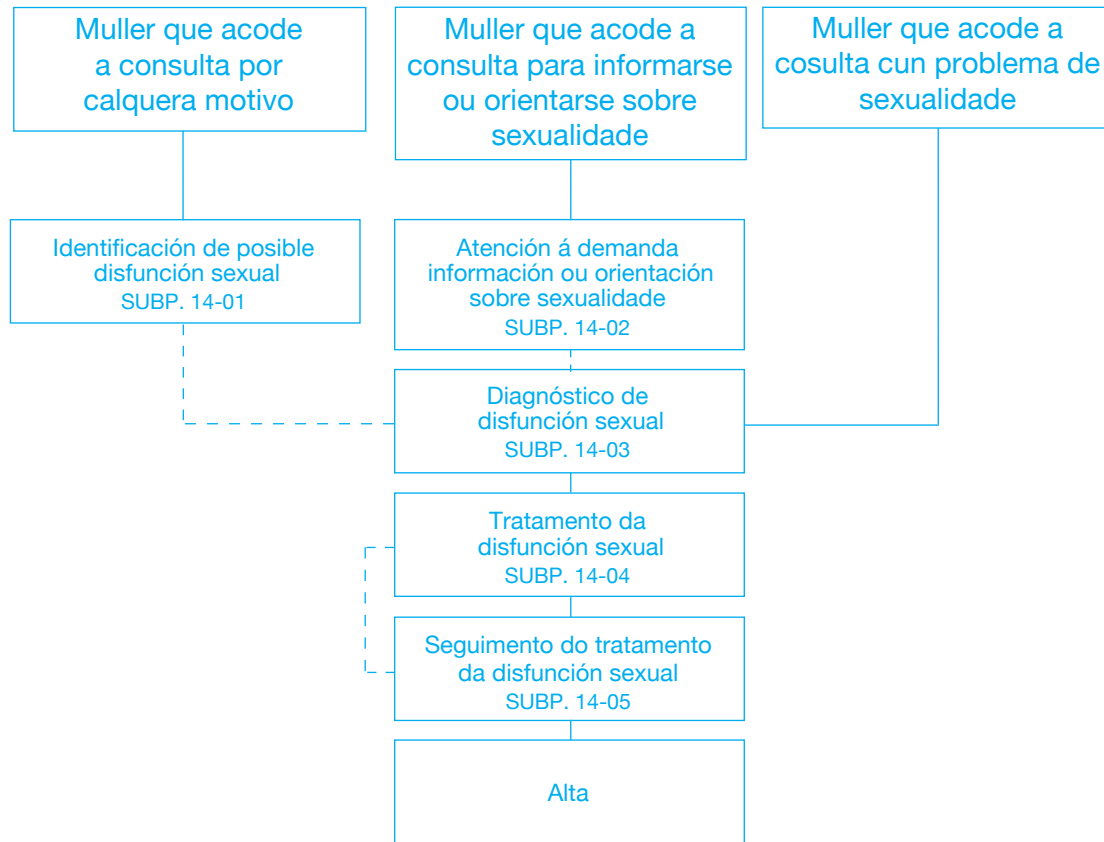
Muller que acode a consulta por calquera motivo

Muller que acode a consulta para informarse ou orientarse sobre sexualidade

Muller que acode a cosulta cun problema de sexualidade

Identificación de posible disfunción sexual
SUBP. 14-01

Atención á demanda información ou orientación sobre sexualidade
SUBP. 14-02

Diagnóstico de disfunción sexual
SUBP. 14-03

Tratamento da disfunción sexual
SUBP. 14-04

Seguimento do tratamento da disfunción sexual
SUBP. 14-05

Alta